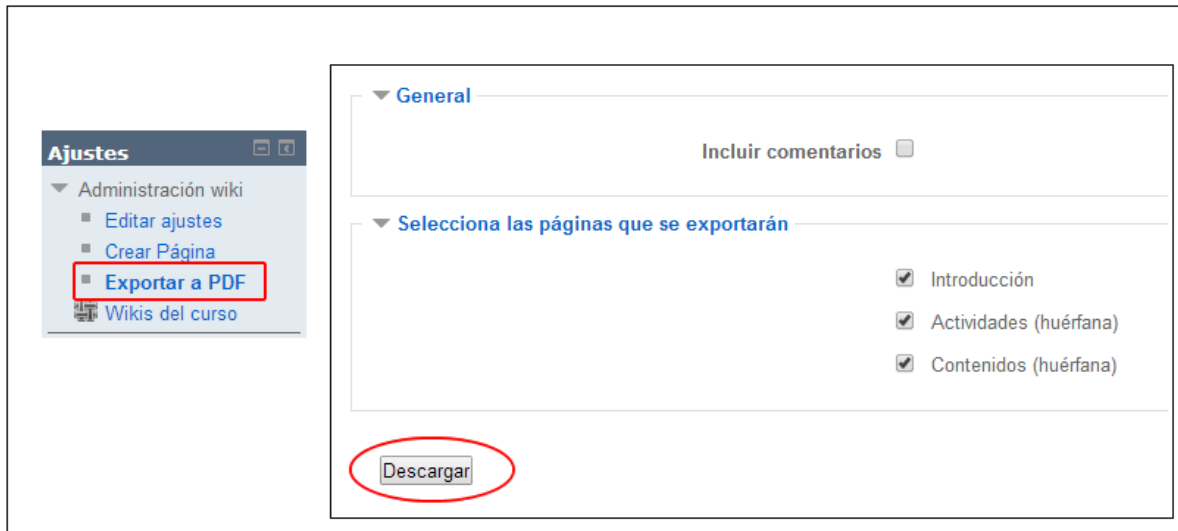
Ajustes

Administración wiki

Editar ajustes

Crear Página

Exportar a PDF

Wikis del curso

General

Incluir comentarios

Selecciona las páginas que se exportarán

Introducción

Actividades (huérfana)

Contenidos (huérfana)

Descargar